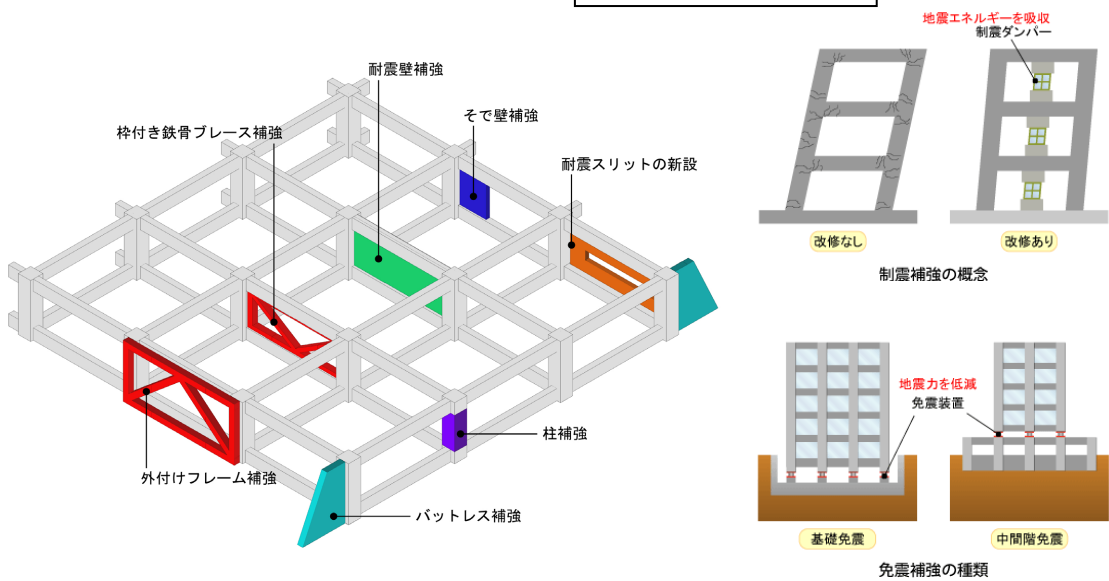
耐震壁補強

そで壁補強

枠付き鉄骨ブレース補強

耐震スリットの新設

柱補強

外付けフレーム補強

バットレス補強

地震エネルギーを吸収
制震ダンパー

改修なし

改修あり

制震補強の概念

地震力を低減
免震装置

基礎免震

中間階免震

免震補強の種類